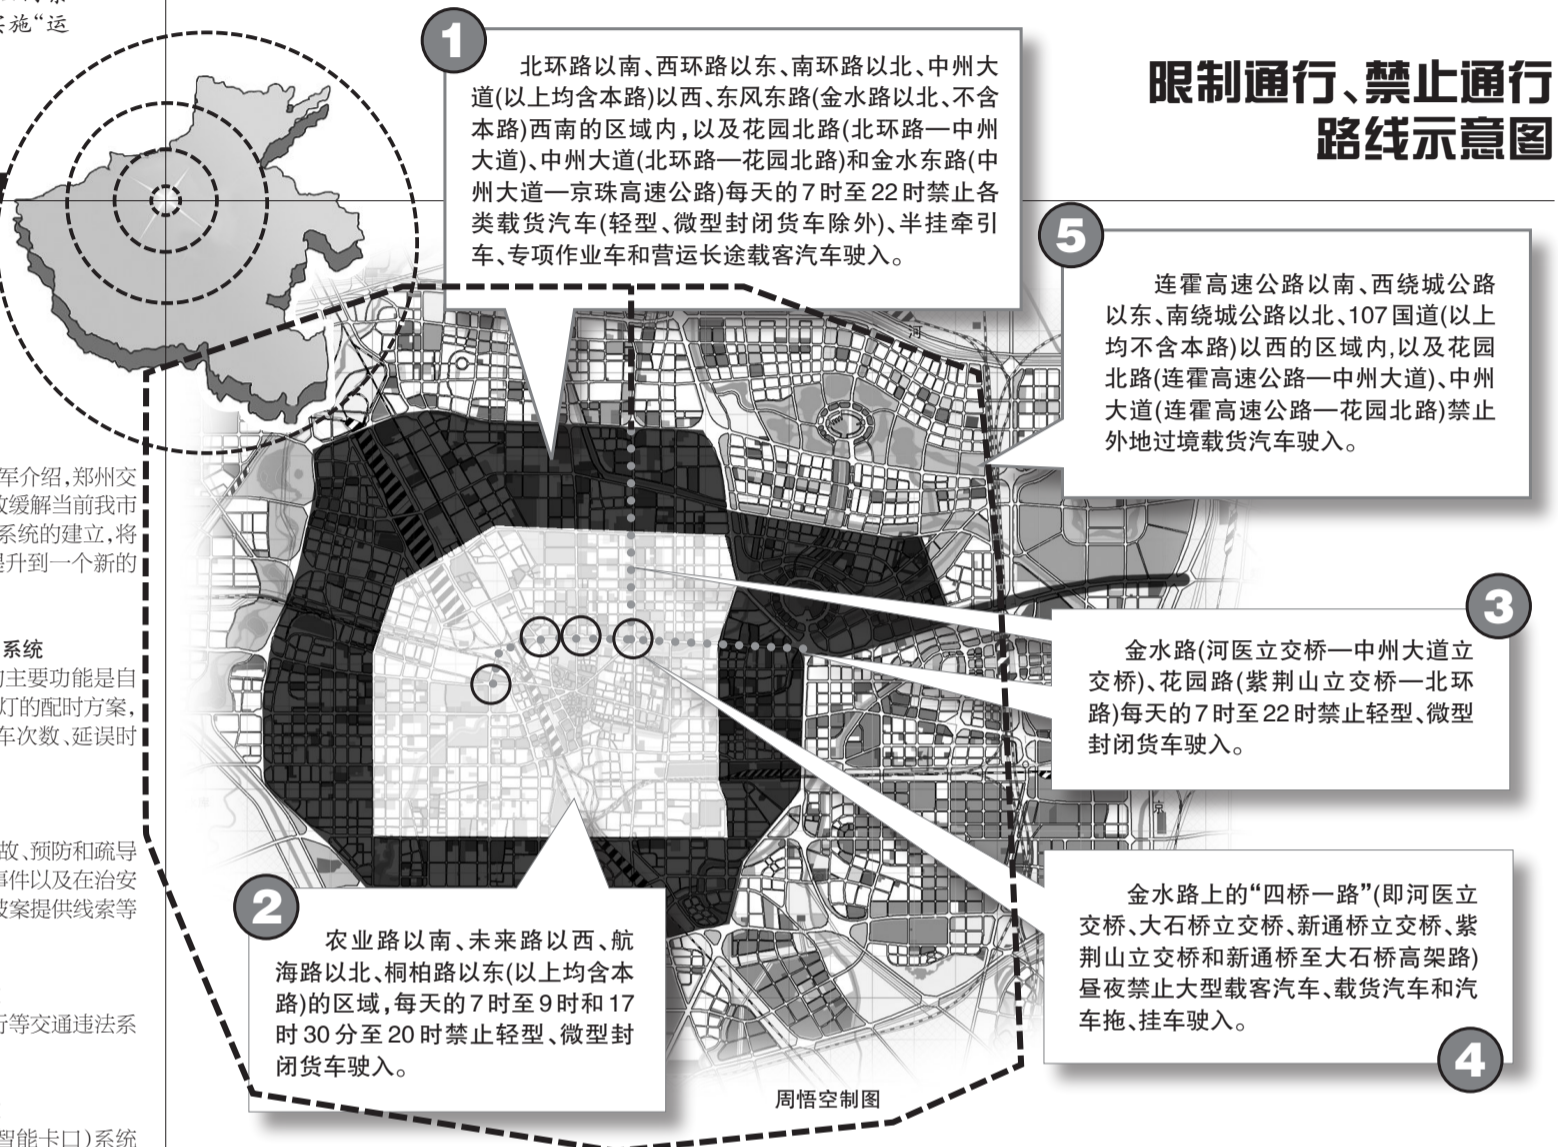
实施"运

军介绍,郑州交
效缓解当前我市
系统的建立,将
提升到一个新的

系统
的主要功能是自
灯的配时方案,
车次数、延误时

故、预防和疏导
事件以及在治安
破案提供线索等

行等交通违法系

智能卡口)系统

限制通行、禁止通行
路线示意图

1
北环路以南、西环路以东、南环路以北、中州大道(以上均含本路)以西、东风东路(金水路以北、不含本路)西南的区域内,以及花园北路(北环路—中州大道)、中州大道(北环路—花园北路)和金水东路(中州大道—京珠高速公路)每天的7时至22时禁止各类载货汽车(轻型、微型封闭货车除外)、半挂牵引车、专项作业车和营运长途载客汽车驶入。

5
连霍高速公路以南、西绕城公路以东、南绕城公路以北、107国道(以上均不含本路)以西的区域内,以及花园北路(连霍高速公路—中州大道)、中州大道(连霍高速公路—花园北路)禁止外地过境载货汽车驶入。

3
金水路(河医立交桥—中州大道立交桥)、花园路(紫荆山立交桥—北环路)每天的7时至22时禁止轻型、微型封闭货车驶入。

4
金水路上的"四桥一路"(即河医立交桥、大石桥立交桥、新通桥立交桥、紫荆山立交桥和新通桥至大石桥高架路)昼夜禁止大型载客汽车、载货汽车和汽车拖、挂车驶入。

2
农业路以南、未来路以西、航海路以北、桐柏路以东(以上均含本路)的区域,每天的7时至9时和17时30分至20时禁止轻型、微型封闭货车驶入。

周悟空制图